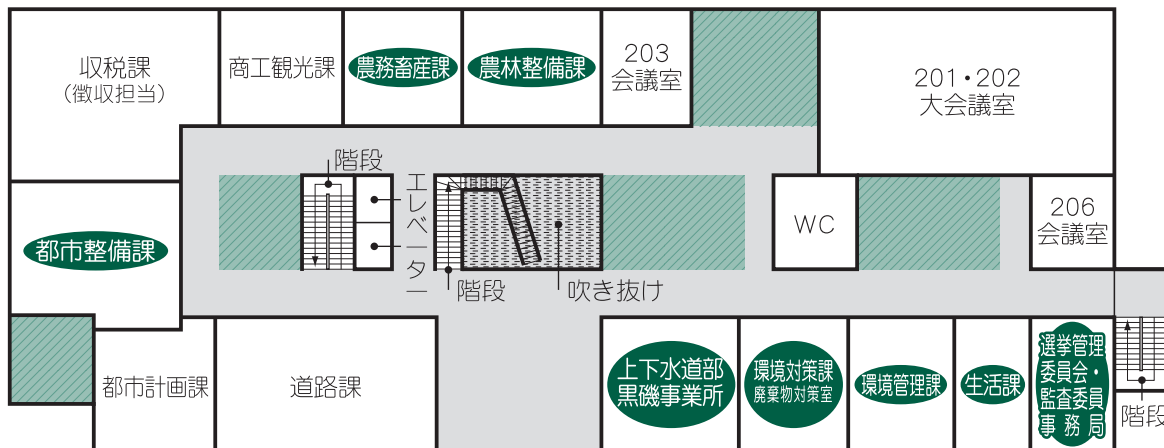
収税課
（徴収担当）

商工観光課

農務畜産課

農林整備課

203
会議室

201・202
大会議室

階段

エレベーター

階段

吹き抜け

WC

206
会議室

都市整備課

都市計画課

道路課

上下水道部
黒磯事業所

環境対策課
廃棄物対策室

環境管理課

生活課

選挙管理委員会・監査委員事務局

階段